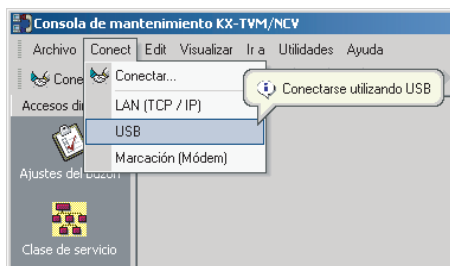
Consola de mantenimiento KX-TVM/NCV

Archivo Conect Edit Visualizar Ir a Utilidades Ayuda

Cone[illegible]

Accesos di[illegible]

Conectar...

LAN (TCP / IP)

USB

Marcación (Módem)

Conectarse utilizando USB

Ajustes del buzón

Clase de servicio